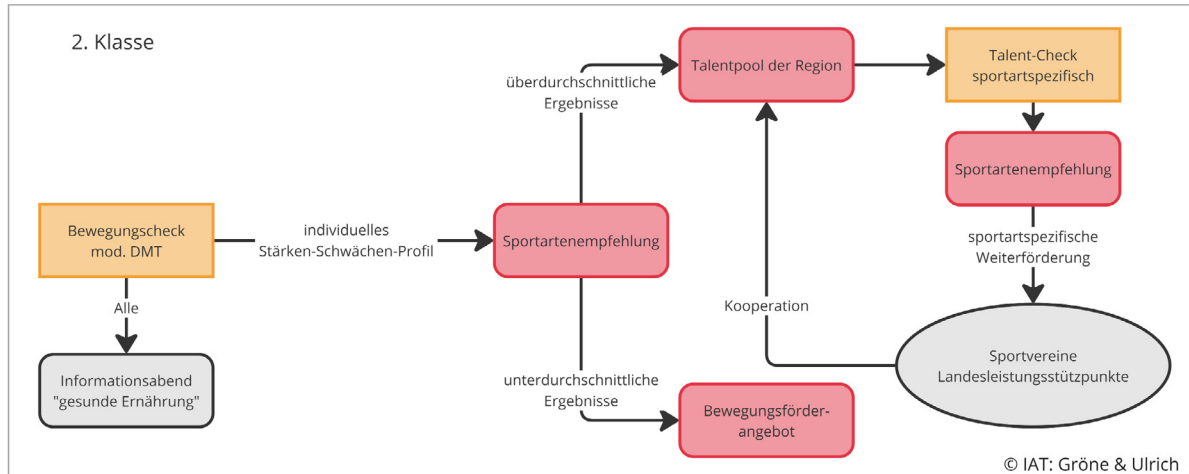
2. Klasse

Bewegungscheck mod. DMT

Alle

Informationsabend "gesunde Ernährung"

individuelles Stärken-Schwächen-Profil

Sportartenempfehlung

überdurchschnittliche Ergebnisse

unterdurchschnittliche Ergebnisse

Talentpool der Region

Bewegungsförderangebot

Kooperation

Talent-Check sportartspezifisch

Sportartenempfehlung

sportartspezifische Weiterförderung

Sportvereine Landesleistungsstützpunkte

© IAT: Gröne & Ulrich